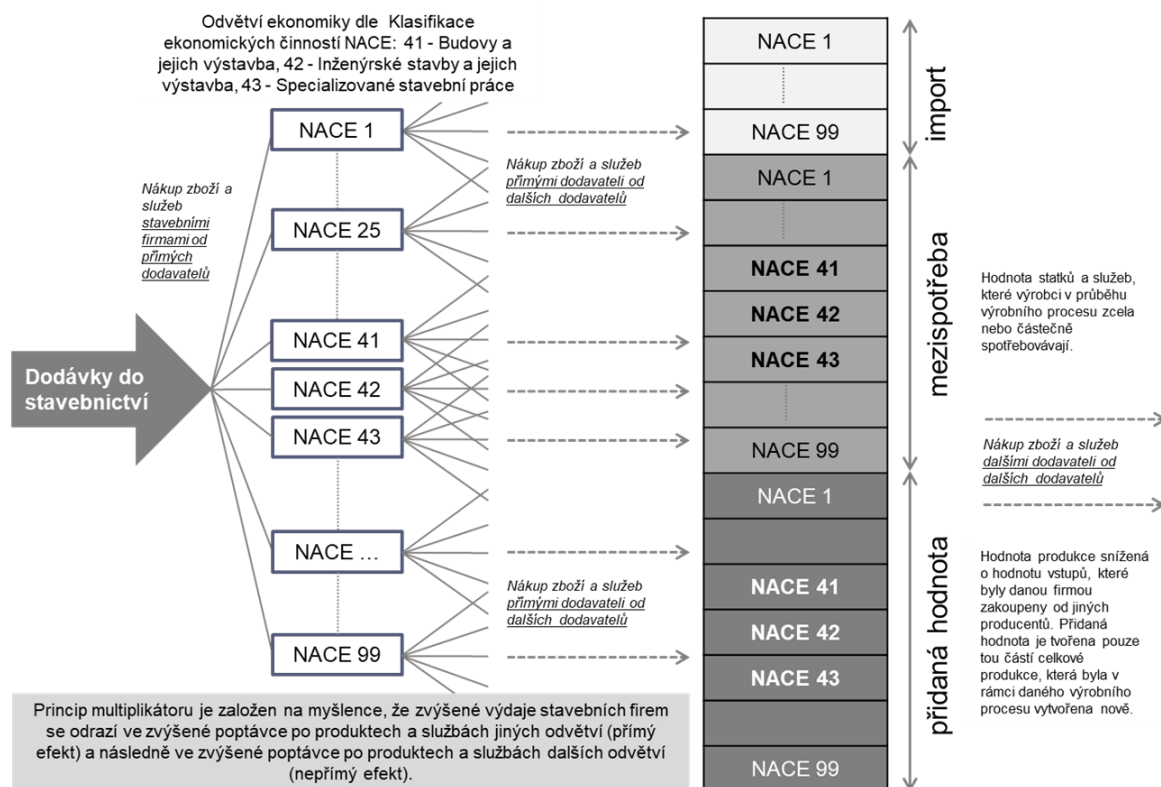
Odvětví ekonomiky dle Klasifikace ekonomických činností NACE: 41 - Budovy a jejich výstavba, 42 - Inženýrské stavby a jejich výstavba, 43 - Specializované stavební práce

NACE 1

NACE 25

NACE 41

NACE 42

NACE 43

NACE …

NACE 99

Nákup zboží a služeb stavebními firmami od přímých dodavatelů

Dodávky do stavebnictví

Nákup zboží a služeb přímými dodavateli od dalších dodavatelů

Nákup zboží a služeb přímými dodavateli od dalších dodavatelů

NACE 1

NACE 99

import

NACE 1

NACE 41

NACE 42

NACE 43

NACE 99

mezispotřeba

NACE 1

NACE 41

NACE 42

NACE 43

NACE 99

přidaná hodnota

Hodnota statků a služeb, které výrobci v průběhu výrobního procesu zcela nebo částečně spotřebovávají.

Nákup zboží a služeb dalšími dodavateli od dalších dodavatelů

Hodnota produkce snížená o hodnotu vstupů, které byly danou firmou zakoupeny od jiných producentů. Přidaná hodnota je tvořena pouze tou částí celkové produkce, která byla v rámci daného výrobního procesu vytvořena nově.

Princip multiplikátoru je založen na myšlence, že zvýšené výdaje stavebních firem se odrazí ve zvýšené poptávce po produktech a službách jiných odvětví (přímý efekt) a následně ve zvýšené poptávce po produktech a službách dalších odvětví (nepřímý efekt).